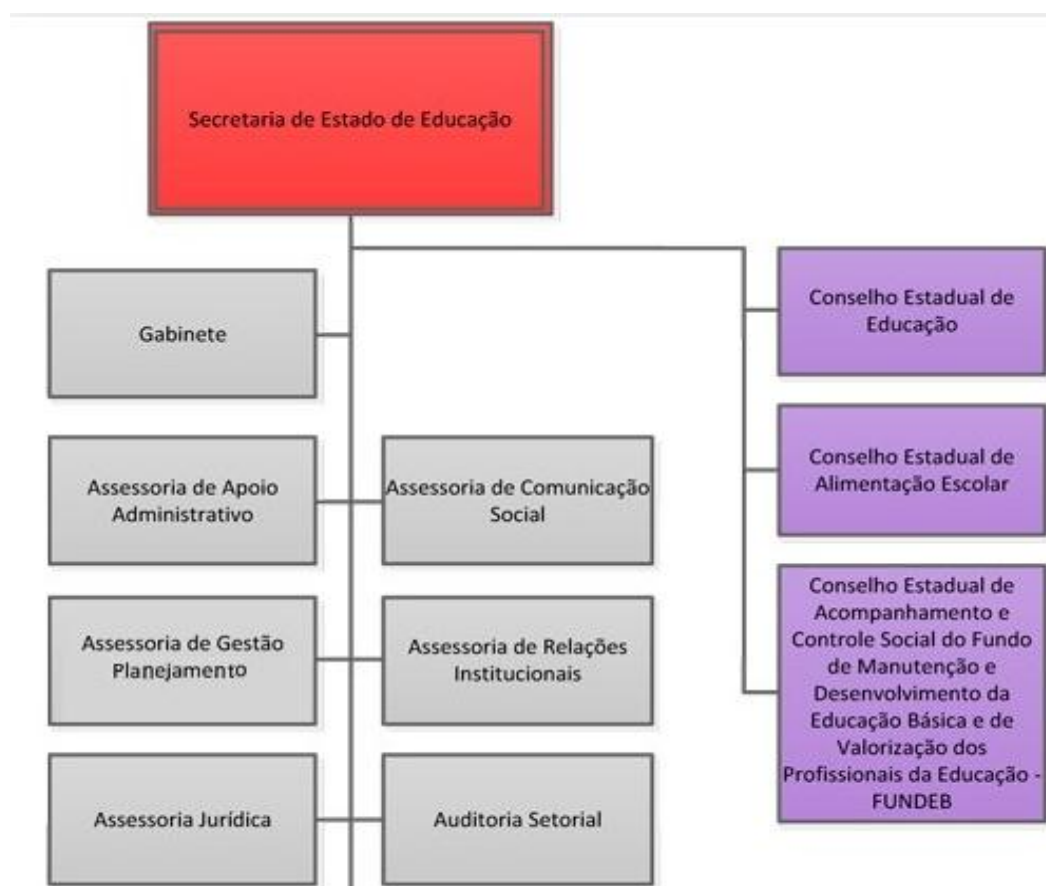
Secretaria de Estado de Educação

Gabinete

Conselho Estadual de Educação

Assessoria de Apoio Administrativo

Assessoria de Comunicação Social

Conselho Estadual de Alimentação Escolar

Assessoria de Gestão Planejamento

Assessoria de Relações Institucionais

Conselho Estadual de Acompanhamento e Controle Social do Fundo de Manutenção e Desenvolvimento da Educação Básica e de Valorização dos Profissionais da Educação - FUNDEB

Assessoria Jurídica

Auditoria Setorial